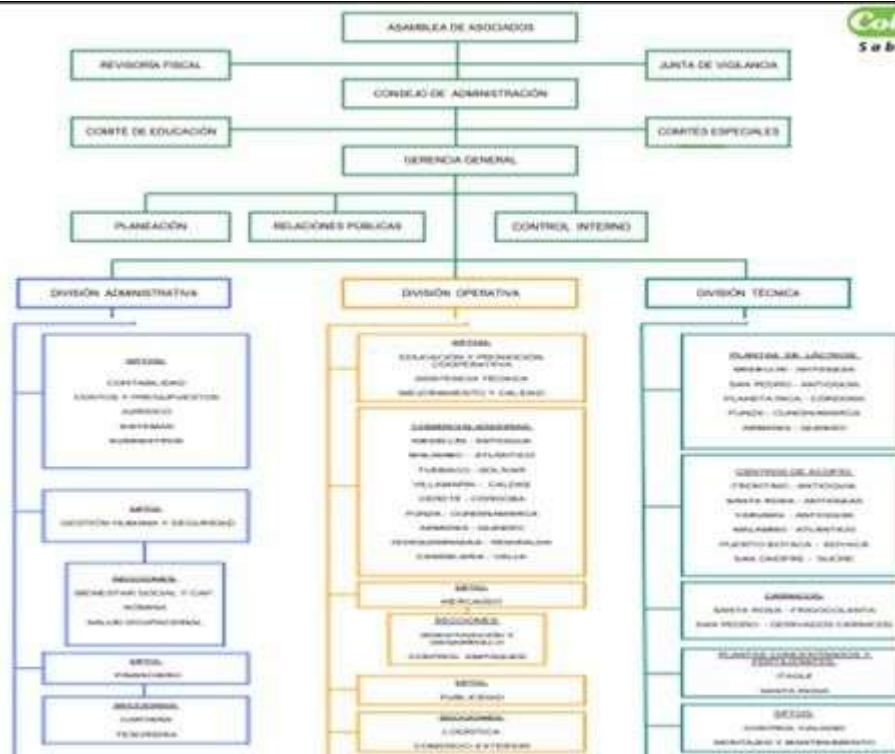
Col
Sab

ASAMBLEA DE ASOCIADOS

REVISORÍA FISCAL

JUNTA DE VIGILANCIA

CONSEJO DE ADMINISTRACIÓN

COMITÉ DE EDUCACIÓN

COMITÉS ESPECIALES

GERENCIA GENERAL

PLANEACIÓN

RELACIONES PÚBLICAS

CONTROL INTERNO

DIVISIÓN ADMINISTRATIVA

DIVISIÓN OPERATIVA

DIVISIÓN TÉCNICA

ÁREAS:
CONTABILIDAD
COSTOS Y PRESUPUESTOS
JURÍDICO
SISTEMAS
SUMINISTROS

ÁREA:
GESTIÓN HUMANA Y SEGURIDAD

SECCIONES:
BIENESTAR SOCIAL Y CAF
NÓMINA
SALUD OCUPACIONAL

ÁREA:
FINANCIERO

SECCIONES:
CARTERA
TESORERÍA

ÁREAS:
EDUCACIÓN Y PROMOCIÓN COOPERATIVA
ASISTENCIA TÉCNICA
MEJORAMIENTO Y CALIDAD

COMERCIALIZADORAS:
MEDELLÍN - ANTIOQUIA
MALAMBO - ATLÁNTICO
TURBACO - BOLÍVAR
VILLAMARÍA - CALDAS
CERETÉ - CÓRDOBA
FUNZA - CUNDINAMARCA
ARMENIA - QUINDÍO
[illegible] - RISARALDA
CANDELARIA - VALLE

ÁREA:
MERCADEO

SECCIONES:
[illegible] Y DESARROLLO
CONTROL EMPAQUES

ÁREA:
PUBLICIDAD

SECCIONES:
LOGÍSTICA
COMERCIO EXTERIOR

PLANTAS DE LÁCTEOS:
MEDELLÍN - ANTIOQUIA
SAN PEDRO - ANTIOQUIA
PLANETA RICA - CÓRDOBA
FUNZA - CUNDINAMARCA
ARMENIA - QUINDÍO

CENTROS DE ACOPIO:
FRONTINO - ANTIOQUIA
SANTA ROSA - ANTIOQUIA
YARUMAL - ANTIOQUIA
MALAMBO - ATLÁNTICO
PUERTO BOYACÁ - BOYACÁ
SAN ONOFRE - SUCRE

CÁRNICOS:
SANTA ROSA - FRIGOCOLANTA
SAN PEDRO - DERIVADOS CÁRNICOS

PLANTAS CONCENTRADOS Y FERTILIZANTES:
ITAGÜÍ
SANTA ROSA

ÁREAS:
CONTROL CALIDAD
MONTAJES Y MANTENIMIENTO